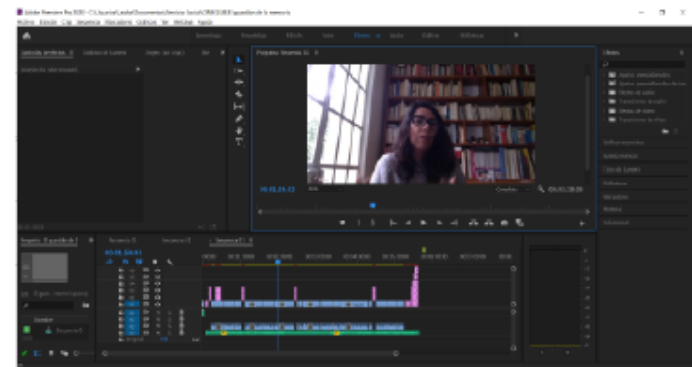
Adobe Premiere Pro 2020 - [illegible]
Archivo Edición Clip Secuencia Marcadores Gráficos Ver Ventana Ayuda
Montaje Edición Color Efectos Audio Gráficos Bibliotecas
Programa: Secuencia 01
Efectos
00;00;26;22
Completa
00;01;38;08
Proyecto: El guión de la memoria
Secuencia 01
00;00;26;22